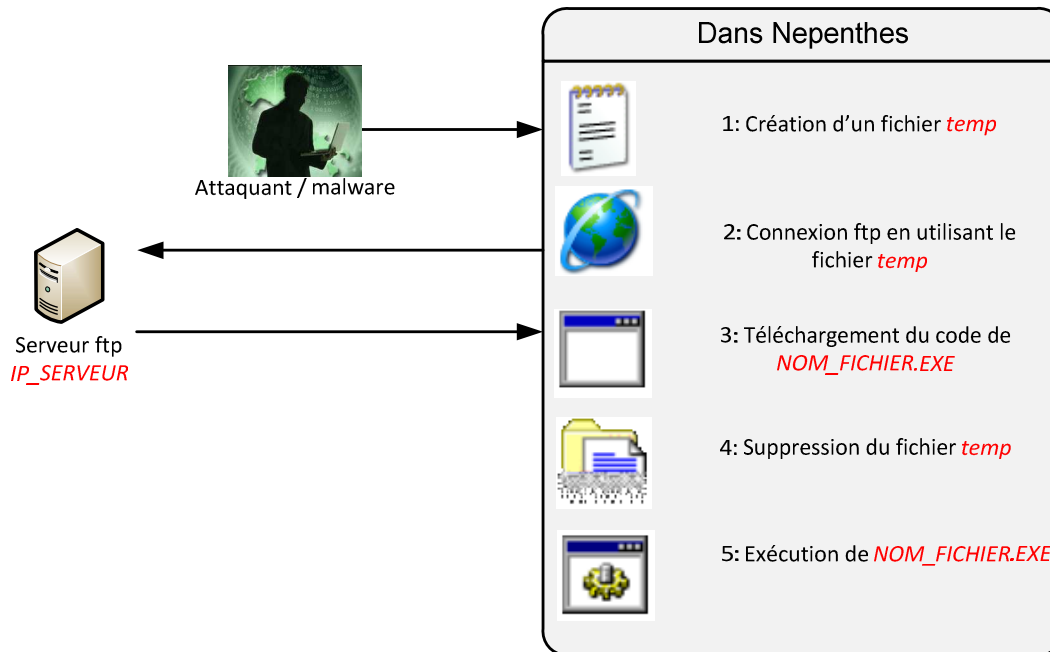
Dans Nepenthes

Attaquant / malware

1: Création d'un fichier *temp*

2: Connexion ftp en utilisant le fichier *temp*

Serveur ftp
*IP_SERVEUR*

3: Téléchargement du code de *NOM_FICHIER.EXE*

4: Suppression du fichier *temp*

5: Exécution de *NOM_FICHIER.EXE*